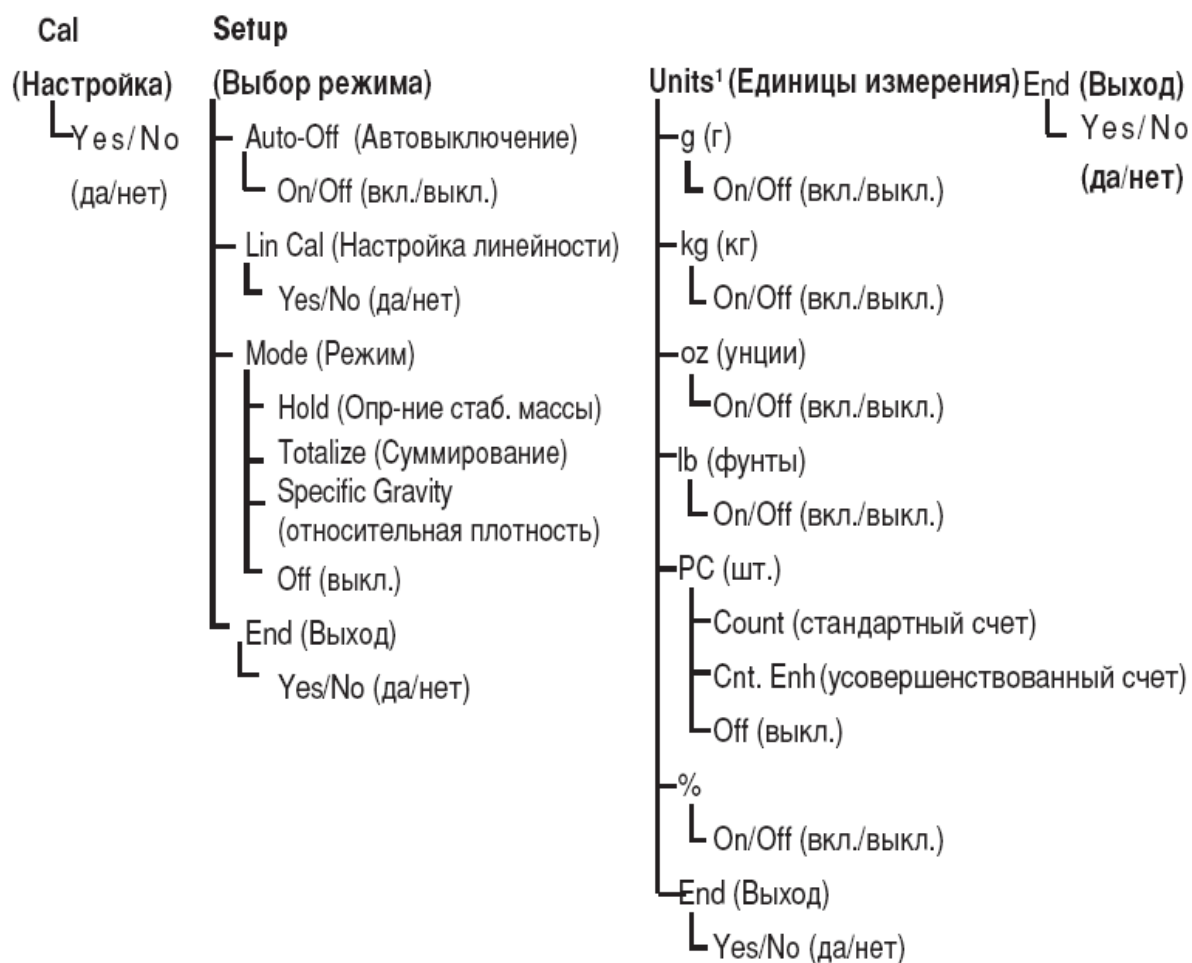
Cal
(Настройка)
Yes/No
(да/нет)

Setup
(Выбор режима)
Auto-Off (Автовыключение)
On/Off (вкл./выкл.)
Lin Cal (Настройка линейности)
Yes/No (да/нет)
Mode (Режим)
Hold (Опр-ние стаб. массы)
Totalize (Суммирование)
Specific Gravity (относительная плотность)
Off (выкл.)
End (Выход)
Yes/No (да/нет)

Units$^1$ (Единицы измерения)
g (г)
On/Off (вкл./выкл.)
kg (кг)
On/Off (вкл./выкл.)
oz (унции)
On/Off (вкл./выкл.)
lb (фунты)
On/Off (вкл./выкл.)
PC (шт.)
Count (стандартный счет)
Cnt. Enh (усовершенствованный счет)
Off (выкл.)
%
On/Off (вкл./выкл.)
End (Выход)
Yes/No (да/нет)

End (Выход)
Yes/No
(да/нет)